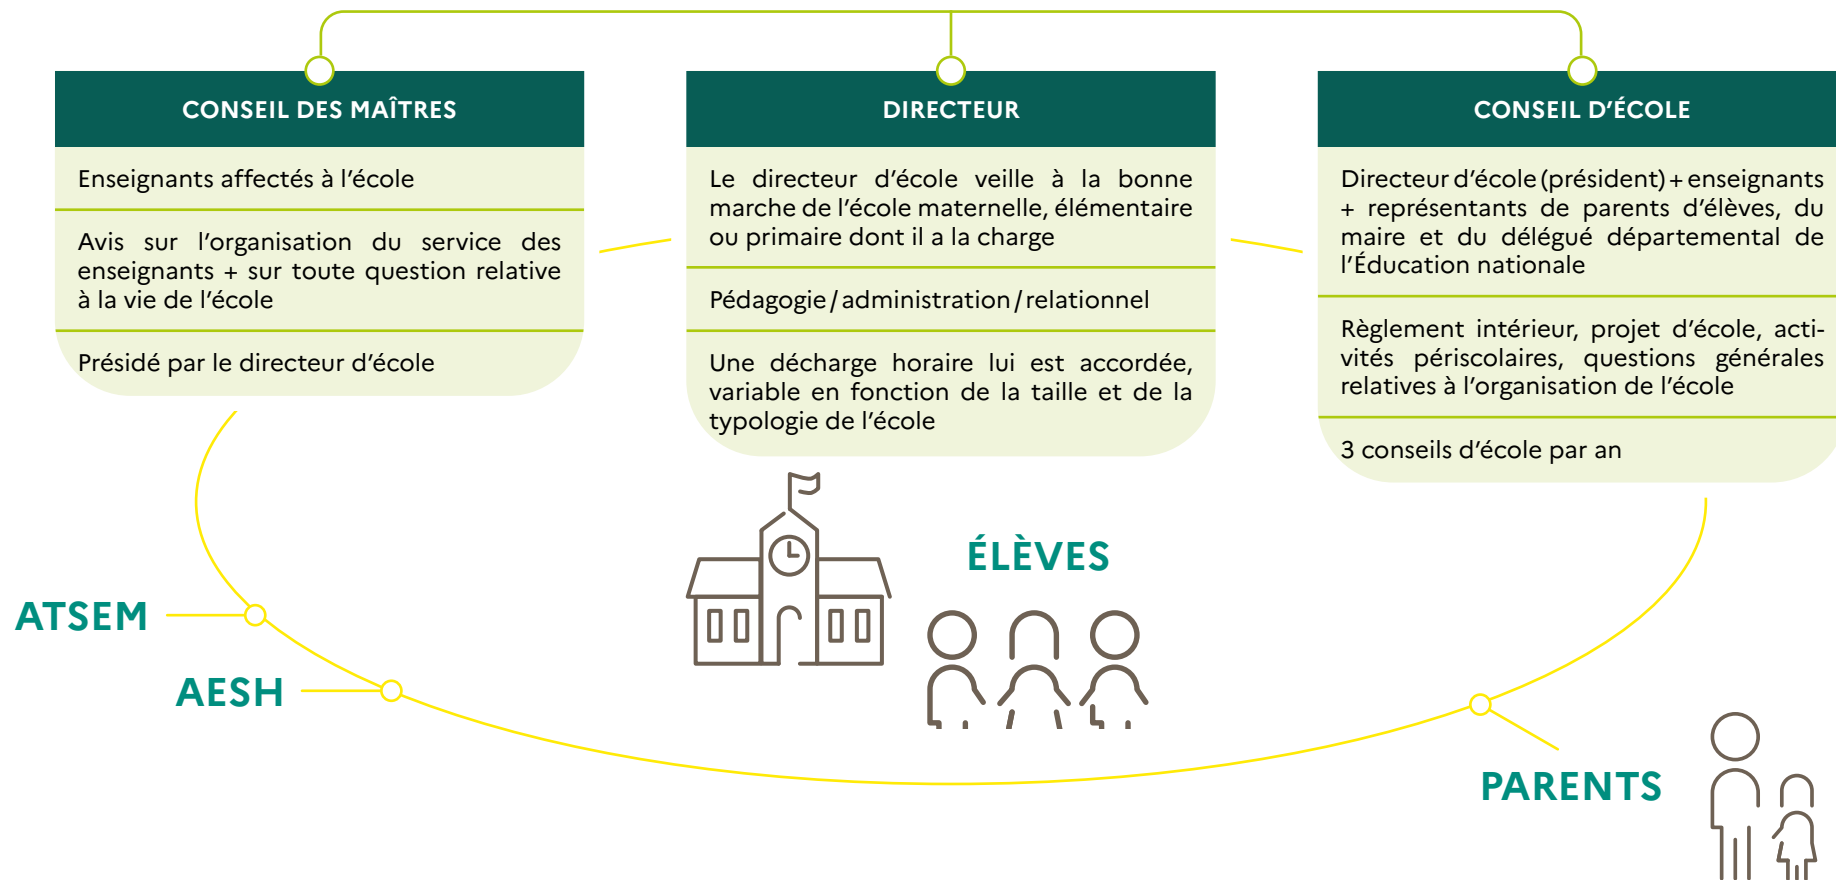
CONSEIL DES MAÎTRES

Enseignants affectés à l’école

Avis sur l’organisation du service des enseignants + sur toute question relative à la vie de l’école

Présidé par le directeur d’école

DIRECTEUR

Le directeur d’école veille à la bonne marche de l’école maternelle, élémentaire ou primaire dont il a la charge

Pédagogie / administration / relationnel

Une décharge horaire lui est accordée, variable en fonction de la taille et de la typologie de l’école

CONSEIL D’ÉCOLE

Directeur d’école (président) + enseignants + représentants de parents d’élèves, du maire et du délégué départemental de l’Éducation nationale

Règlement intérieur, projet d’école, activités périscolaires, questions générales relatives à l’organisation de l’école

3 conseils d’école par an

ÉLÈVES

ATSEM

AESH

PARENTS